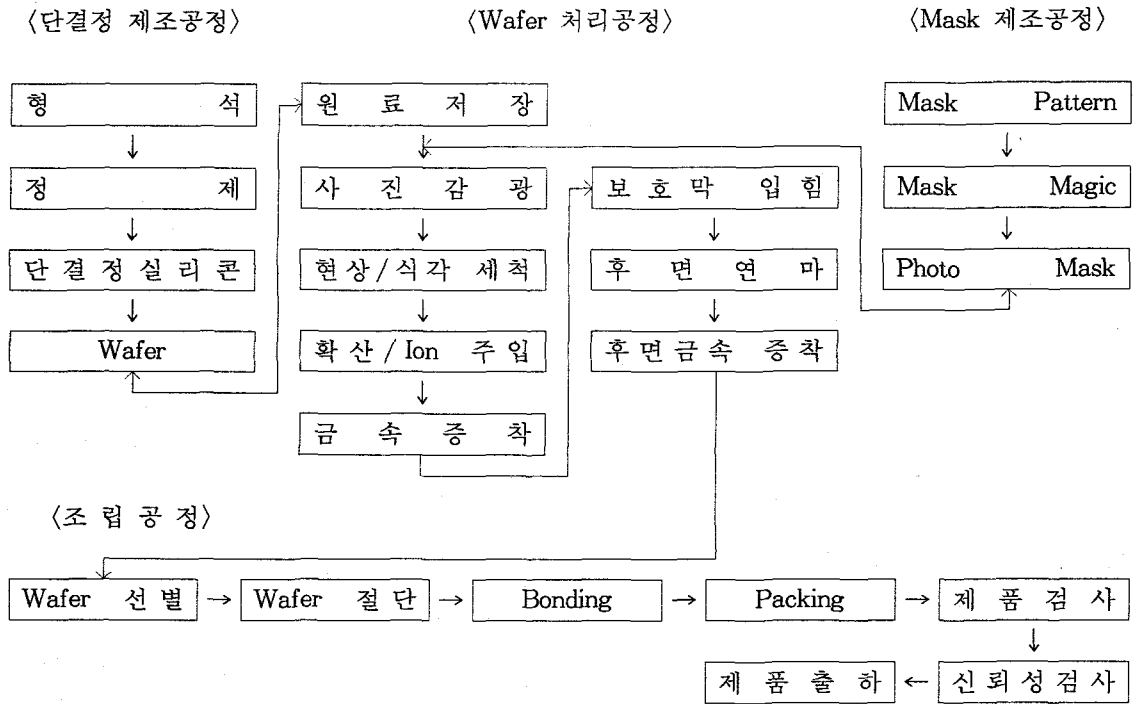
〈단결정 제조공정〉

형 석

정 제

단결정실리콘

Wafer

〈Wafer 처리공정〉

원 료 저 장

사 진 감 광

현상/식각 세척

확산 / Ion 주입

금 속 증 착

보호막 입힘

후 면 연 마

후면금속 증착

〈Mask 제조공정〉

Mask Pattern

Mask Magic

Photo Mask

〈조 립 공 정〉

Wafer 선별 → Wafer 절단 → Bonding → Packing → 제 품 검 사

제 품 출 하 ← 신뢰성검사